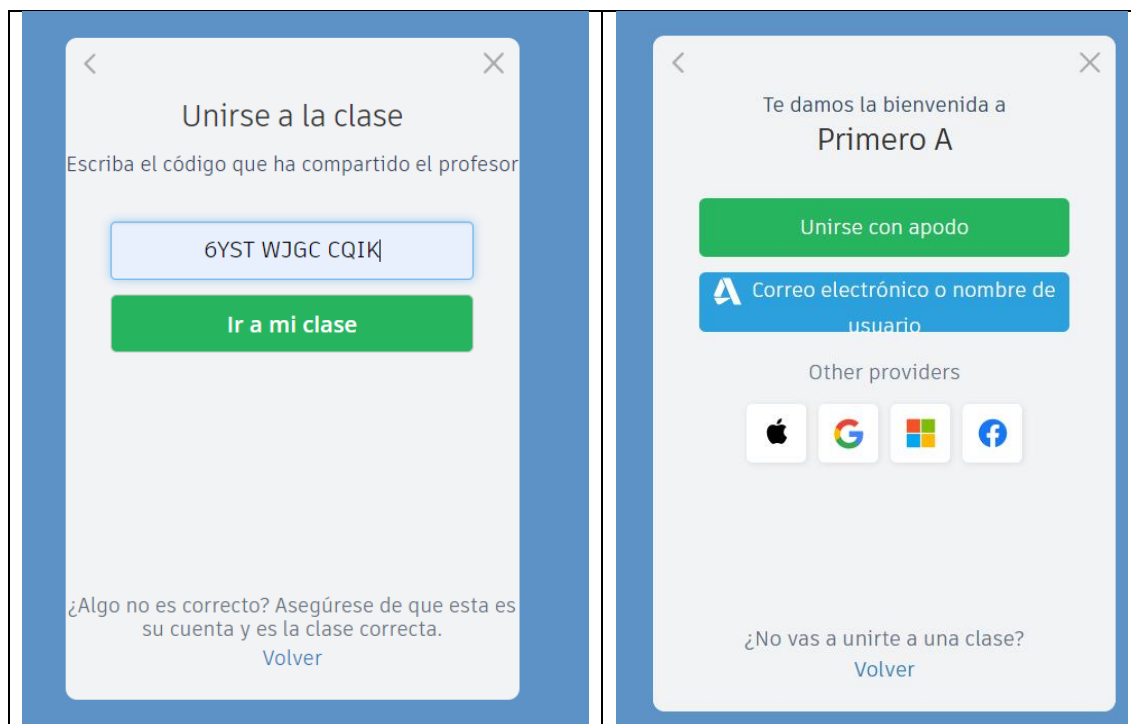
Unirse a la clase

Escriba el código que ha compartido el profesor

6YST WJGC CQIK

Ir a mi clase

¿Algo no es correcto? Asegúrese de que esta es su cuenta y es la clase correcta.

Volver

Te damos la bienvenida a

Primero A

Unirse con apodo

Correo electrónico o nombre de usuario

Other providers

¿No vas a unirte a una clase?

Volver